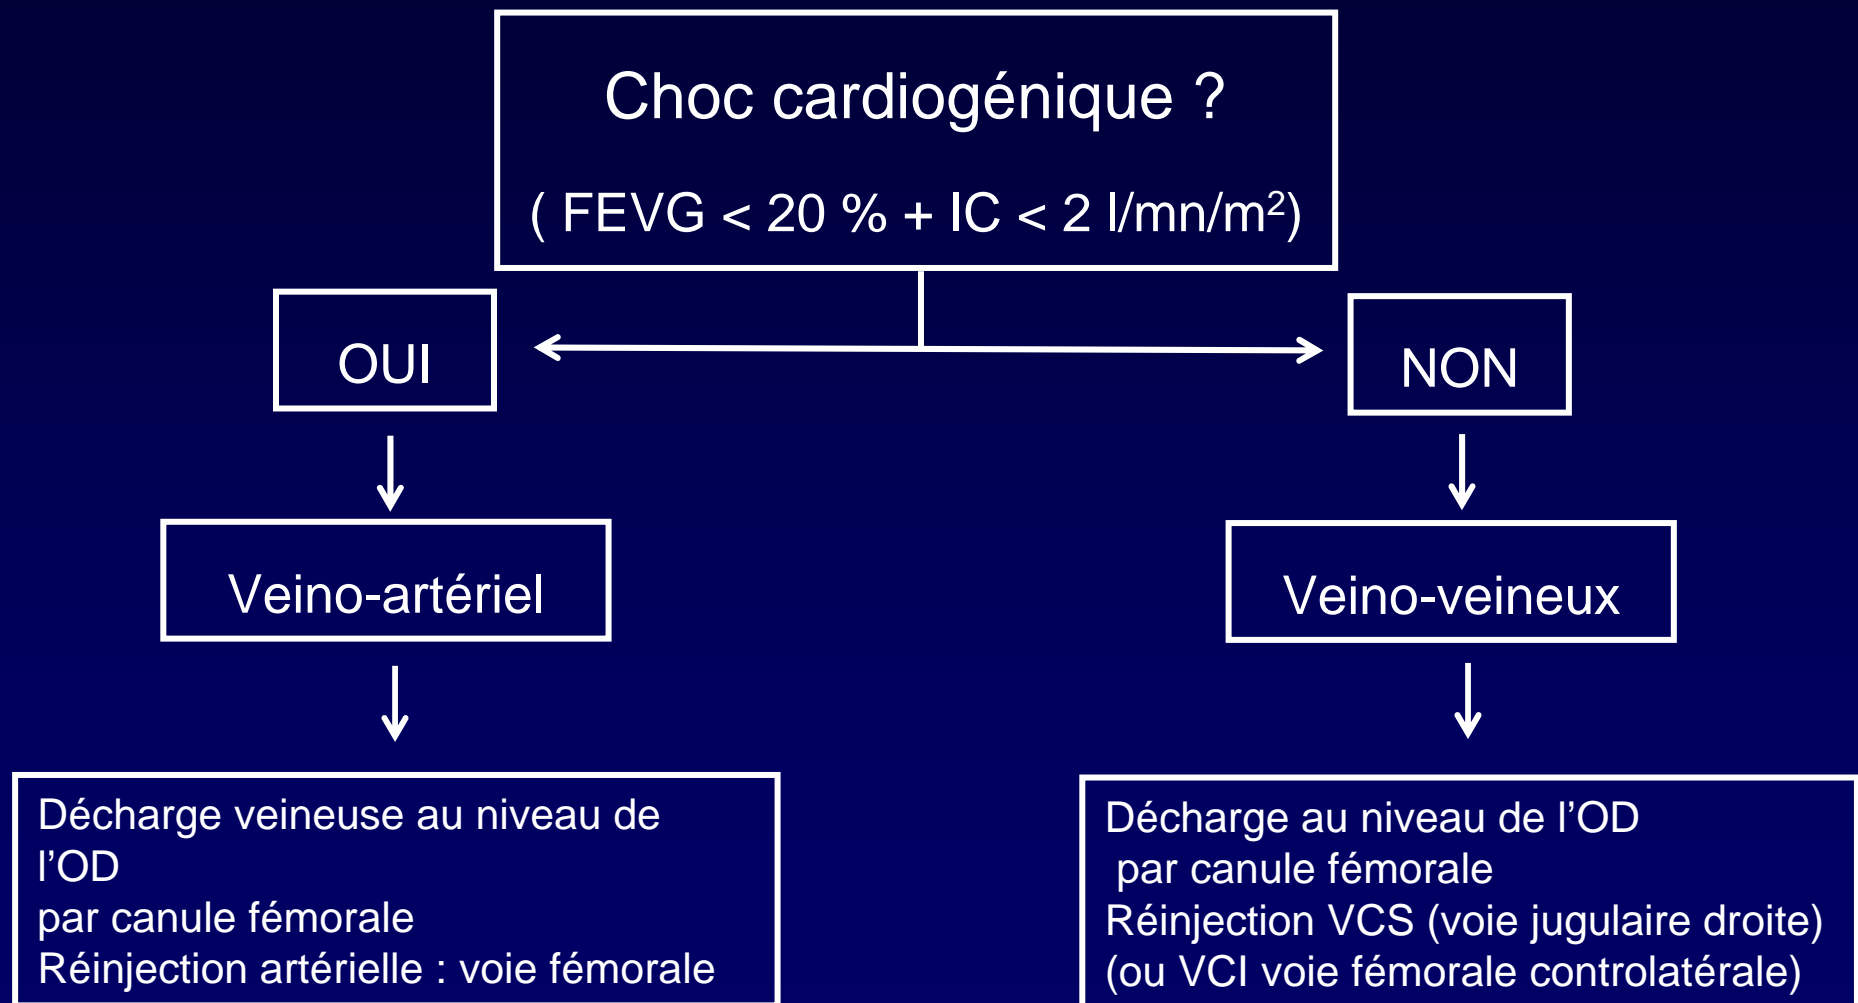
Choc cardiogénique ?

( FEVG < 20 % + IC < 2 l/mn/m$^2$)

OUI

NON

Veino-artériel

Veino-veineux

Décharge veineuse au niveau de l'OD
par canule fémorale
Réinjection artérielle : voie fémorale

Décharge au niveau de l'OD
par canule fémorale
Réinjection VCS (voie jugulaire droite)
(ou VCI voie fémorale controlatérale)